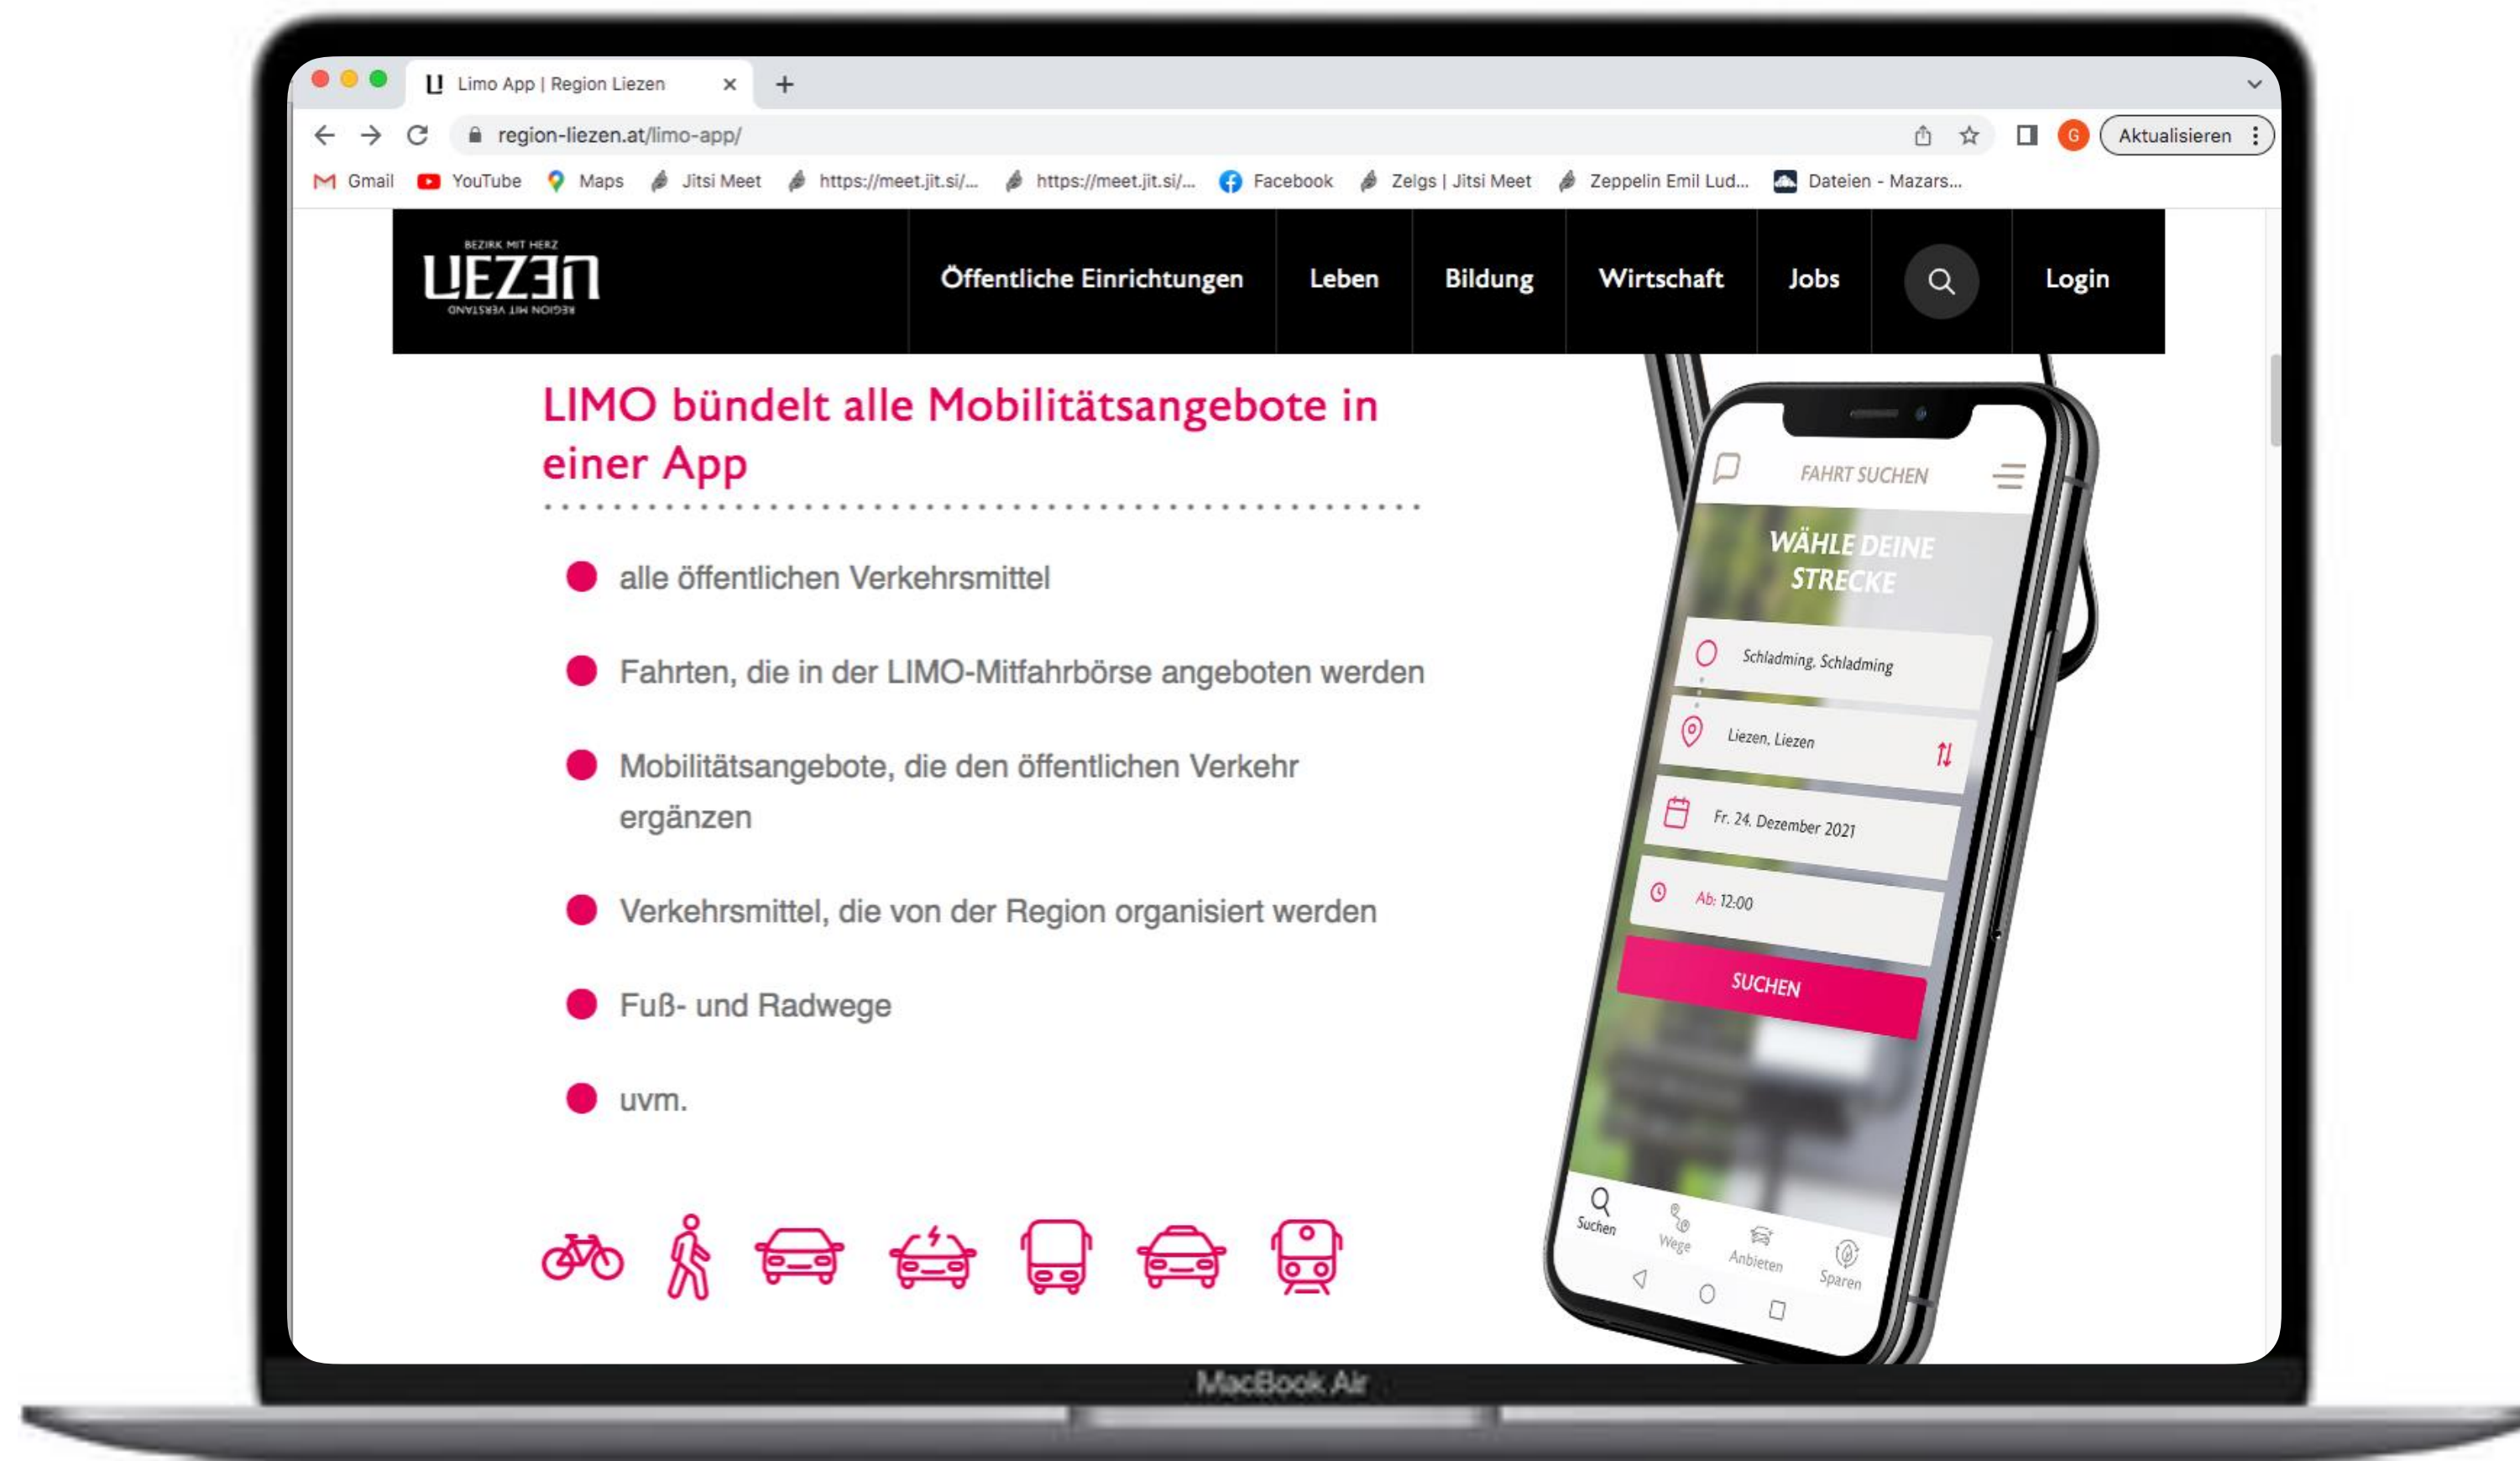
Limo App | Region Liezen ×

region-liezen.at/limo-app/

Aktualisieren

Gmail YouTube Maps Jitsi Meet https://meet.jit.si/... https://meet.jit.si/... Facebook Zelgs | Jitsi Meet Zeppelin Emil Lud... Dateien - Mazars...

BEZIRK MIT HERZ
LIEZEN
REGION MIT VERSTAND

Öffentliche Einrichtungen Leben Bildung Wirtschaft Jobs Login

LIMO bündelt alle Mobilitätsangebote in einer App

- alle öffentlichen Verkehrsmittel
- Fahrten, die in der LIMO-Mitfahrbörse angeboten werden
- Mobilitätsangebote, die den öffentlichen Verkehr ergänzen
- Verkehrsmittel, die von der Region organisiert werden
- Fuß- und Radwege
- uvm.

FAHRT SUCHEN

WÄHLE DEINE STRECKE

Schladming, Schladming

Liezen, Liezen

Fr. 24. Dezember 2021

Ab: 12:00

SUCHEN

Suchen Wege Anbieten Sparen

MacBook Air